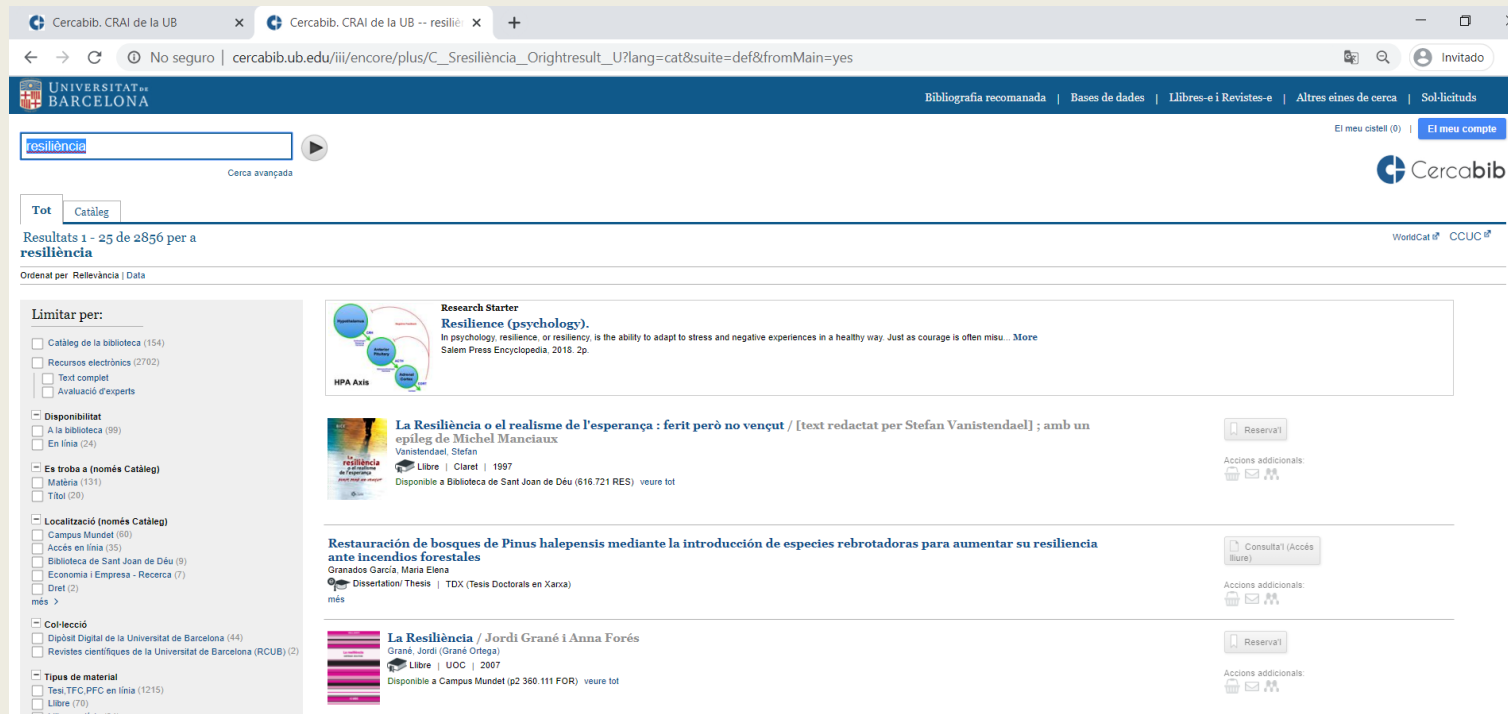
Cercabib. CRAI de la UB ×
Cercabib. CRAI de la UB -- resiliè ×
+

No seguro | cercabib.ub.edu/iii/encore/plus/C__Sresiliència__Orightresult__U?lang=cat&suite=def&fromMain=yes

Invitado

UNIVERSITAT DE BARCELONA

Bibliografia recomanada | Bases de dades | Llibres-e i Revistes-e | Altres eines de cerca | Sol·licituds

resiliència

Cerca avançada

El meu cistell (0) | El meu compte

Cercabib

Tot
Catàleg

Resultats 1 - 25 de 2856 per a resiliència

WorldCat CCUC

Ordenat per Rellevància | Data

Limitar per:

Catàleg de la biblioteca (154)
Recursos electrònics (2702)
Text complet
Avaluació d'experts

Disponibilitat
A la biblioteca (99)
En línia (24)

Es troba a (només Catàleg)
Matèria (131)
Títol (20)

Localització (només Catàleg)
Campus Mundet (60)
Accés en línia (35)
Biblioteca de Sant Joan de Déu (9)
Economia i Empresa - Recerca (7)
Dret (2)
més >

Col·lecció
Dipòsit Digital de la Universitat de Barcelona (44)
Revistes científiques de la Universitat de Barcelona (RCUB) (2)

Tipus de material
Tesi,TFC,PFC en línia (1215)
Llibre (70)

HPA Axis

Research Starter
Resilience (psychology).
In psychology, resilience, or resiliency, is the ability to adapt to stress and negative experiences in a healthy way. Just as courage is often misu... More
Salem Press Encyclopedia, 2018. 2p.

La Resiliència o el realisme de l'esperança : ferit però no vençut / [text redactat per Stefan Vanistendael] ; amb un epíleg de Michel Manciaux
Vanistendael, Stefan
Llibre | Claret | 1997
Disponible a Biblioteca de Sant Joan de Déu (616.721 RES) veure tot

Reserva'l
Accions addicionals:

Restauración de bosques de Pinus halepensis mediante la introducción de especies rebrotadoras para aumentar su resiliencia ante incendios forestales
Granados García, Maria Elena
Dissertation/ Thesis | TDX (Tesis Doctorals en Xarxa)
més

Consulta'l (Accés lliure)
Accions addicionals:

La Resiliència / Jordi Grané i Anna Forés
Grané, Jordi (Grané Ortega)
Llibre | UOC | 2007
Disponible a Campus Mundet (p2 360.111 FOR) veure tot

Reserva'l
Accions addicionals: